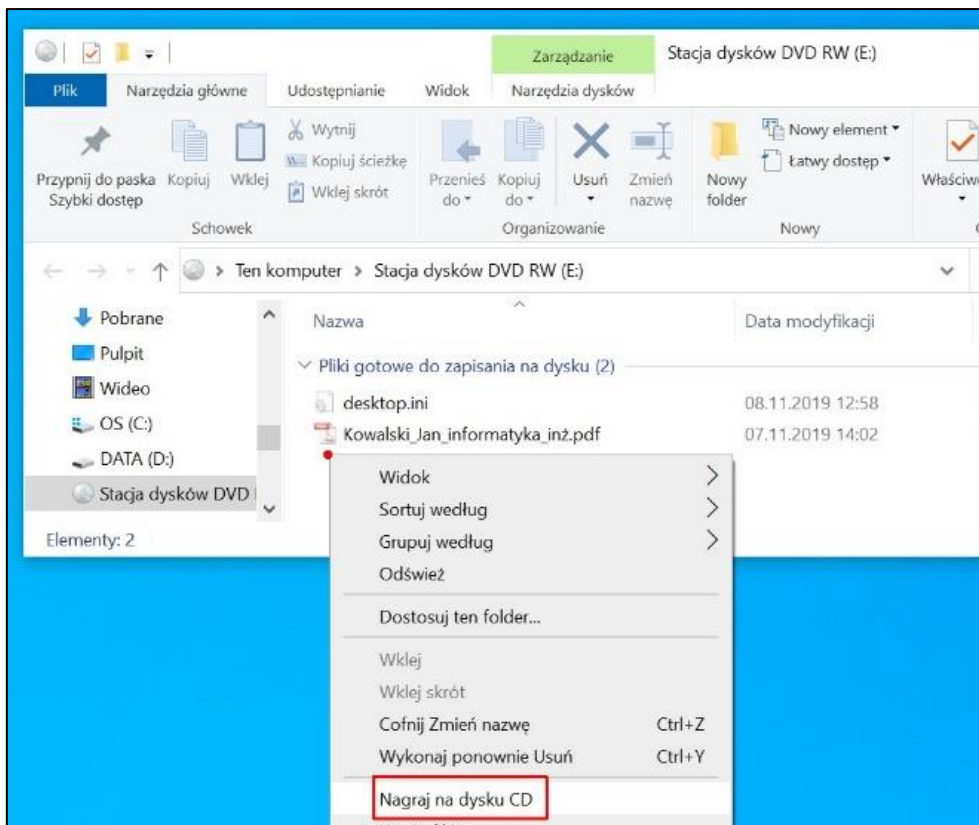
Zarządzanie
Stacja dysków DVD RW (E:)
Plik
Narzędzia główne
Udostępnianie
Widok
Narzędzia dysków

Przypnij do paska Szybki dostęp
Kopiuj
Wklej
Wytnij
Kopiuj ścieżkę
Wklej skrót
Schowek
Przenieś do
Kopiuj do
Usuń
Zmień nazwę
Organizowanie
Nowy folder
Nowy element
Łatwy dostęp
Nowy
Właściw

Ten komputer > Stacja dysków DVD RW (E:)

Pobrane
Pulpit
Wideo
OS (C:)
DATA (D:)
Stacja dysków DVD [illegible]

Nazwa
Data modyfikacji
Pliki gotowe do zapisania na dysku (2)
desktop.ini 08.11.2019 12:58
Kowalski_Jan_informatyka_inż.pdf 07.11.2019 14:02

Elementy: 2

Widok
Sortuj według
Grupuj według
Odśwież
Dostosuj ten folder...
Wklej
Wklej skrót
Cofnij Zmień nazwę Ctrl+Z
Wykonaj ponownie Usuń Ctrl+Y
Nagraj na dysku CD